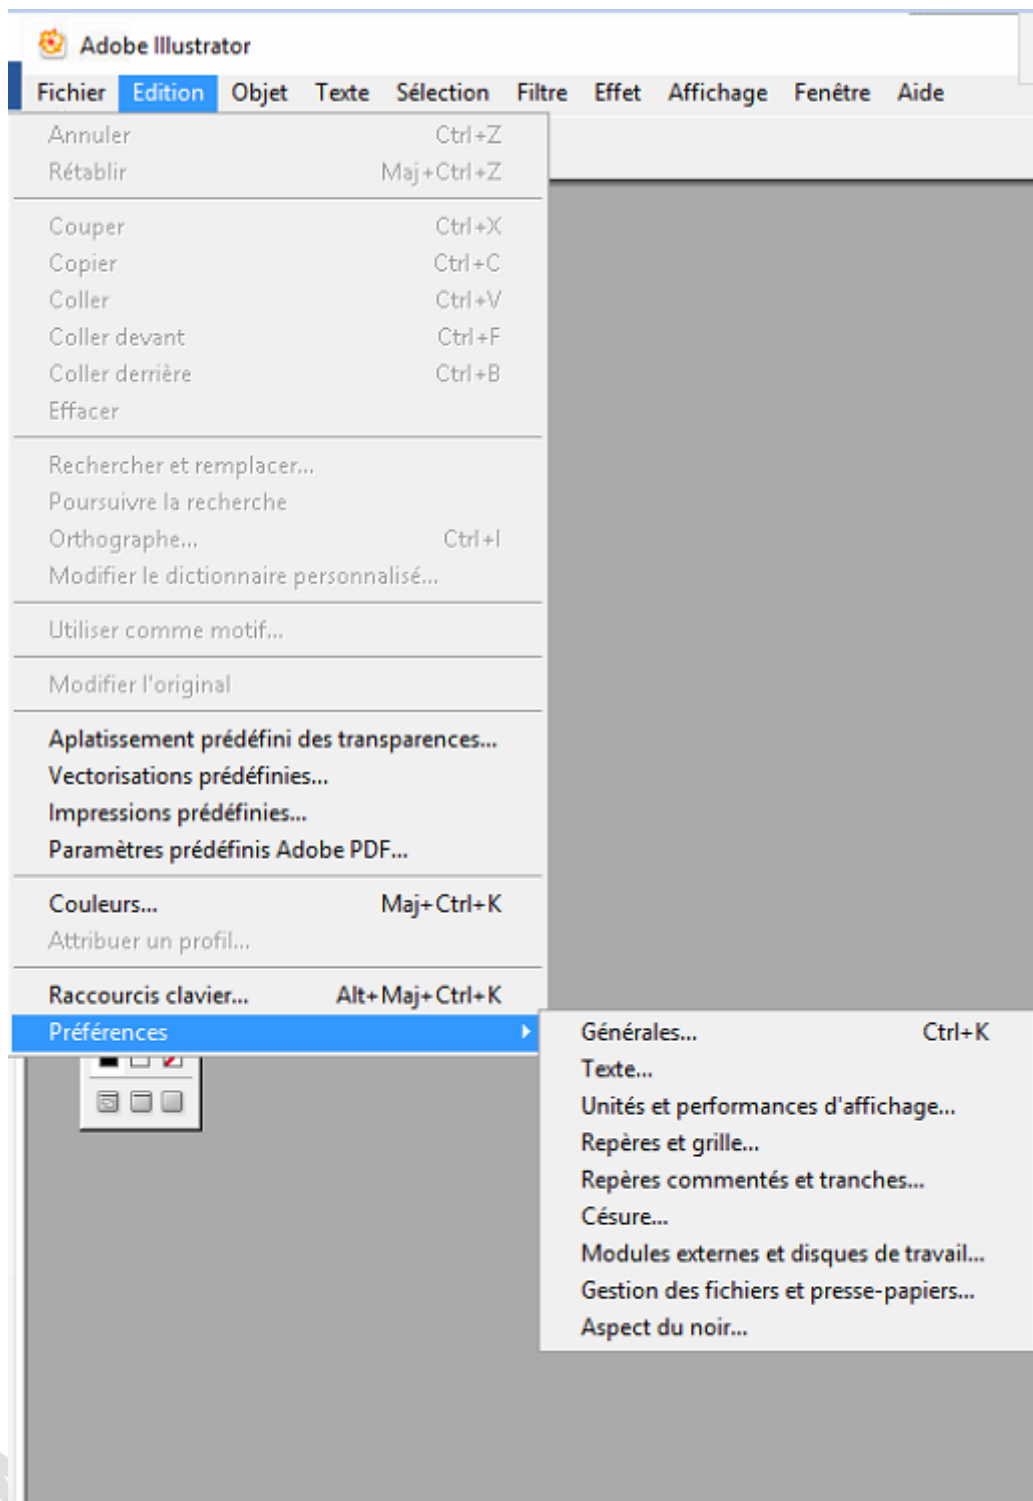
Adobe Illustrator

Fichier Edition Objet Texte Sélection Filtre Effet Affichage Fenêtre Aide

Annuler Ctrl+Z
Rétablir Maj+Ctrl+Z

Couper Ctrl+X
Copier Ctrl+C
Coller Ctrl+V
Coller devant Ctrl+F
Coller derrière Ctrl+B
Effacer

Rechercher et remplacer...
Poursuivre la recherche
Orthographe... Ctrl+I
Modifier le dictionnaire personnalisé...

Utiliser comme motif...

Modifier l'original

Aplatissement prédéfini des transparences...
Vectorisations prédéfinies...
Impressions prédéfinies...
Paramètres prédéfinis Adobe PDF...

Couleurs... Maj+Ctrl+K
Attribuer un profil...

Raccourcis clavier... Alt+Maj+Ctrl+K
Préférences

Générales... Ctrl+K
Texte...
Unités et performances d'affichage...
Repères et grille...
Repères commentés et tranches...
Césure...
Modules externes et disques de travail...
Gestion des fichiers et presse-papiers...
Aspect du noir...